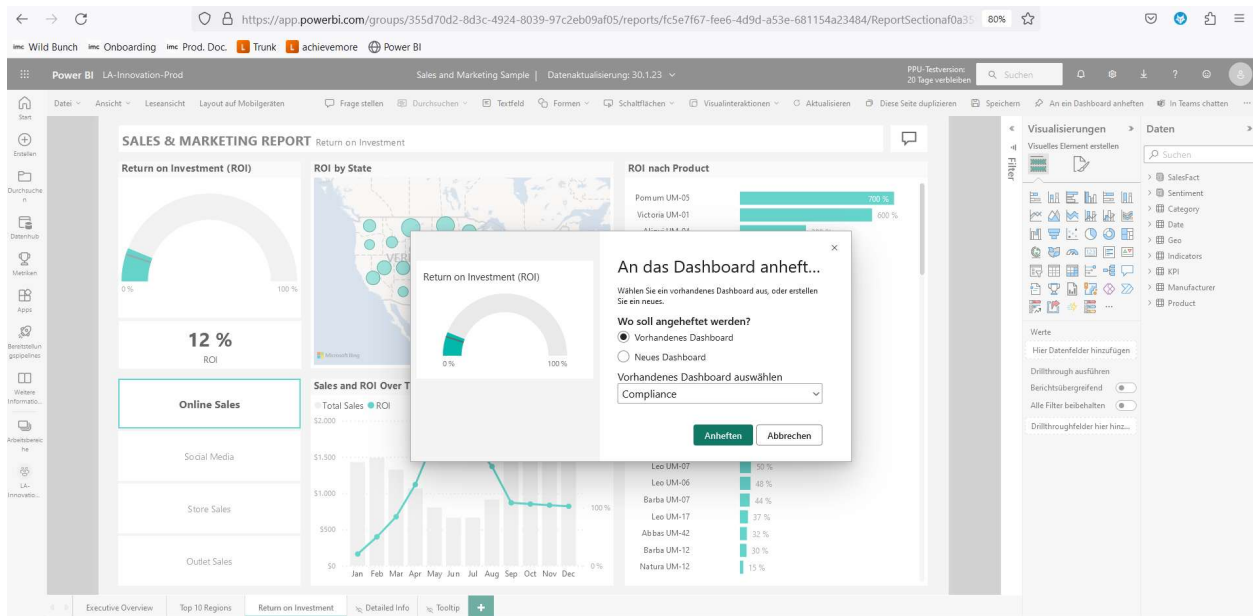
https://app.powerbi.com/groups/355d70d2-8d3c-4924-8039-97c2eb09af05/reports/fc5e7f67-fee6-4d9d-a53e-681154a23484/ReportSectionaf0a3 80%

imc Wild Bunch imc Onboarding imc Prod. Doc. Trunk achievemore Power BI

Power BI LA-Innovation-Prod

Sales and Marketing Sample | Datenaktualisierung: 30.1.23

PPU-Testversion: 20 Tage verbleiben

Suchen

Start

Erstellen

Durchsuchen

Datenhub

Metriken

Apps

Bereitstellungspipelines

Weitere Informatio...

Arbeitsbereiche

LA-Innovatio...

Datei Ansicht Leseansicht Layout auf Mobilgeräten Frage stellen Durchsuchen Textfeld Formen Schaltflächen Visualinteraktionen Aktualisieren Diese Seite duplizieren Speichern An ein Dashboard anheften In Teams chatten

SALES & MARKETING REPORT Return on Investment

Return on Investment (ROI)

0 % 100 %

12 %

ROI

Online Sales

Social Media

Store Sales

Outlet Sales

ROI by State

Sales and ROI Over T

Total Sales ROI

$2,000

$1,500

$1,000

$500

$0

Jan Feb Mar Apr May Jun Jul Aug Sep Oct Nov Dec

100 %

0 %

ROI nach Product

Pomum UM-05 700 %

Victoria UM-01 600 %

Leo UM-07 50 %

Leo UM-06 48 %

Barba UM-07 44 %

Leo UM-17 37 %

Abbas UM-42 32 %

Barba UM-12 30 %

Natura UM-12 15 %

Return on Investment (ROI)

0 % 100 %

An das Dashboard anheft...

Wählen Sie ein vorhandenes Dashboard aus, oder erstellen Sie ein neues.

Wo soll angeheftet werden?

Vorhandenes Dashboard

Neues Dashboard

Vorhandenes Dashboard auswählen

Compliance

Anheften Abbrechen

Filter

Visualisierungen

Visuelles Element erstellen

Werte

Hier Datenfelder hinzufügen

Drillthrough ausführen

Berichtsübergreifend

Alle Filter beibehalten

Drillthroughfelder hier hinz...

Daten

Suchen

SalesFact

Sentiment

Category

Date

Geo

Indicators

KPI

Manufacturer

Product

Executive Overview Top 10 Regions Return on Investment Detailed Info Tooltip +